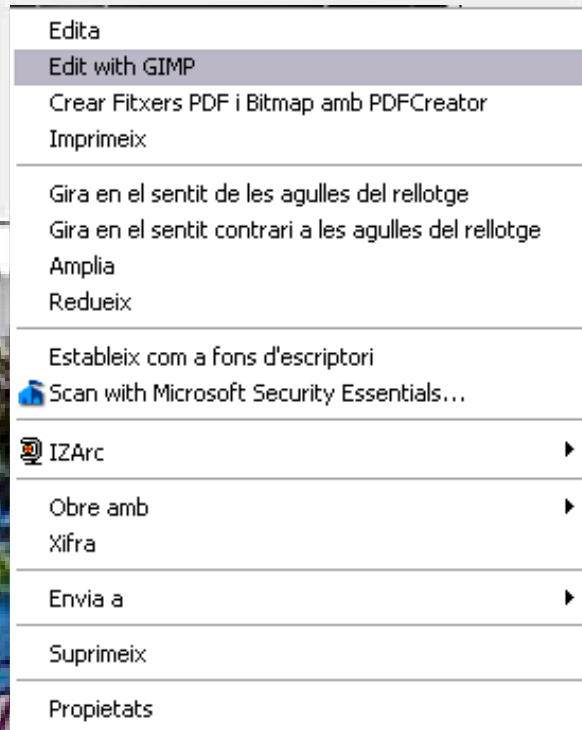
Edita
Edit with GIMP
Crear Fitxers PDF i Bitmap amb PDFCreator
Imprimeix

Gira en el sentit de les agulles del rellotge
Gira en el sentit contrari a les agulles del rellotge
Amplia
Redueix

Estableix com a fons d'escriptori
Scan with Microsoft Security Essentials...

IZArc

Obre amb
Xifra

Envia a

Suprimeix

Propietats